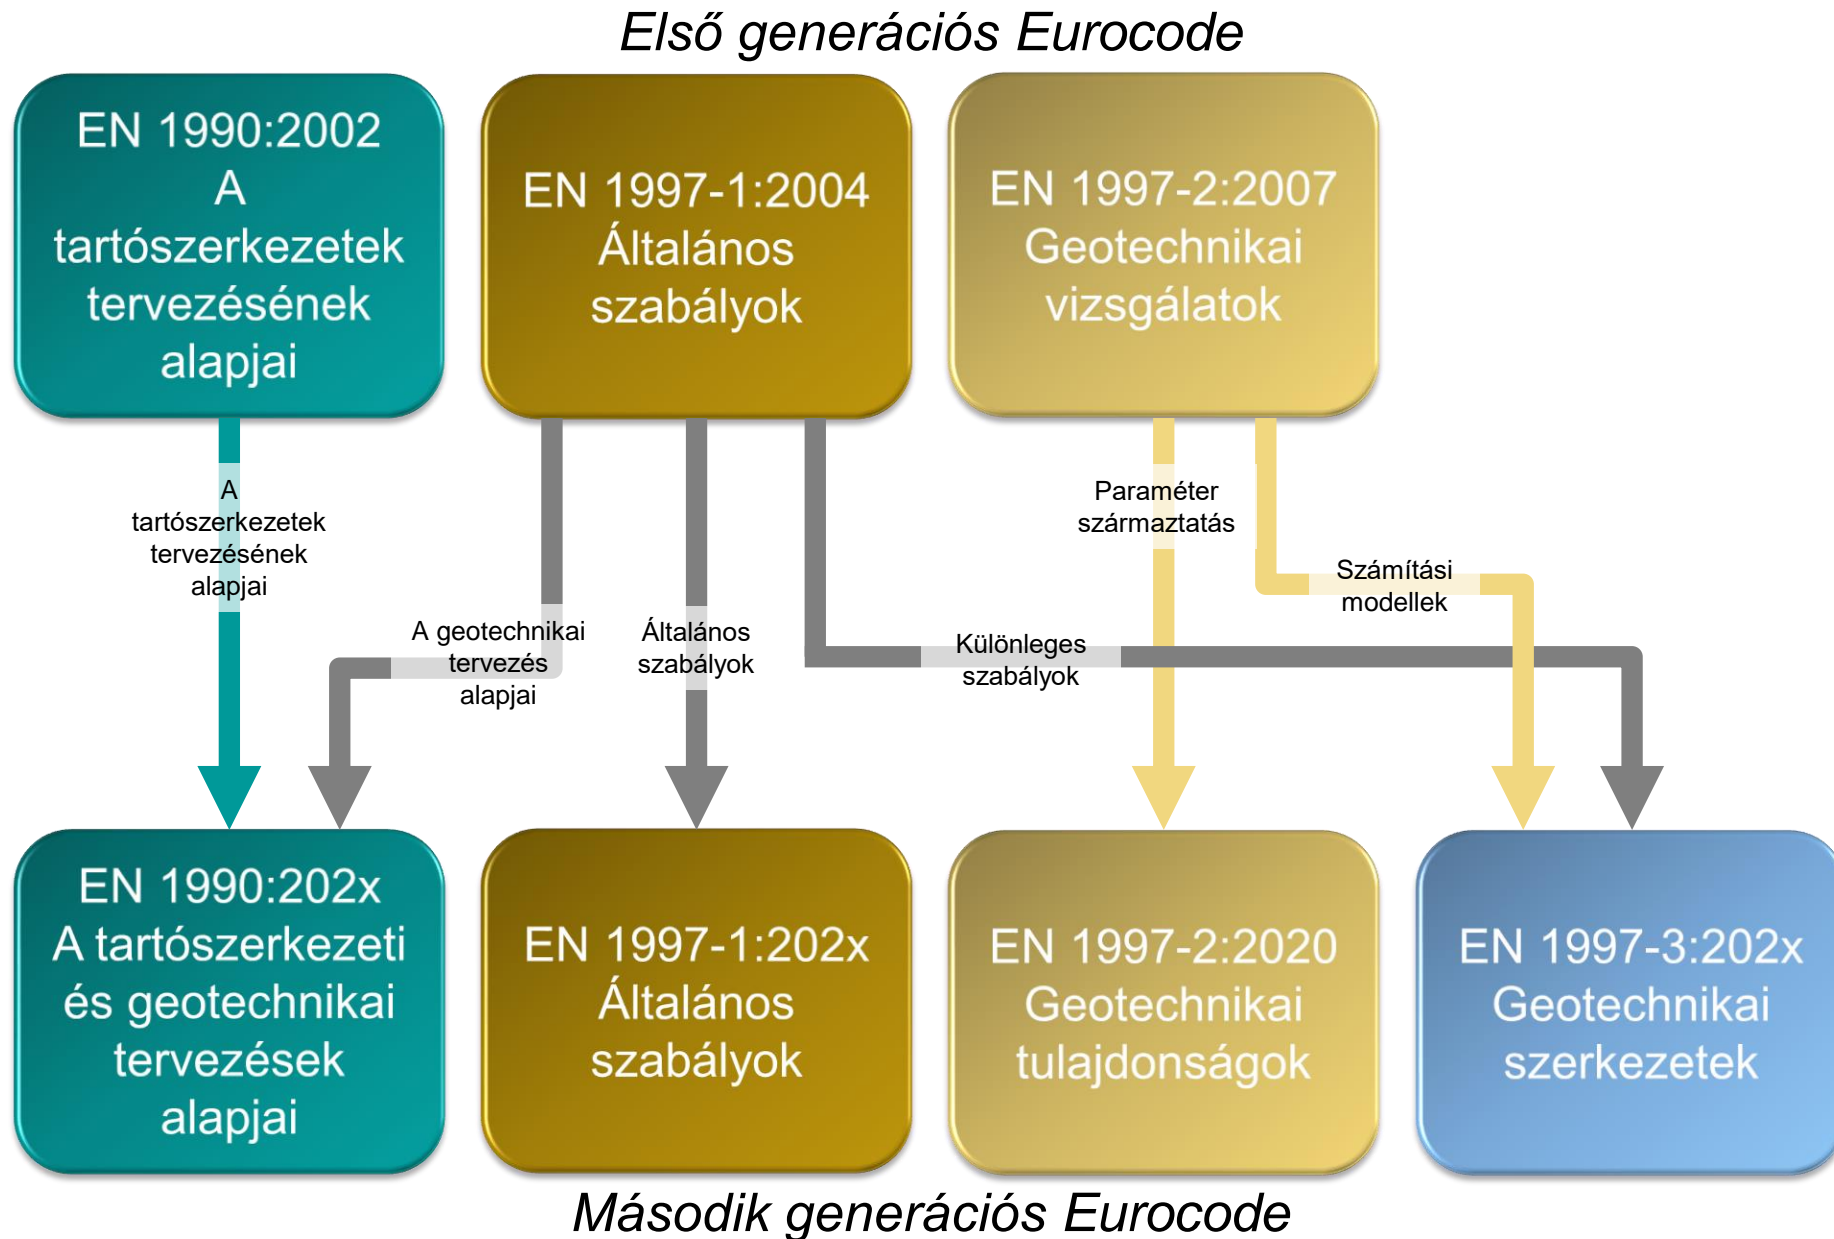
Első generációs Eurocode

EN 1990:2002
A tartószerkezetek tervezésének alapjai

EN 1997-1:2004
Általános szabályok

EN 1997-2:2007
Geotechnikai vizsgálatok

A tartószerkezetek tervezésének alapjai

A geotechnikai tervezés alapjai

Általános szabályok

Különleges szabályok

Paraméter származtatás

Számítási modellek

EN 1990:202x
A tartószerkezeti és geotechnikai tervezések alapjai

EN 1997-1:202x
Általános szabályok

EN 1997-2:2020
Geotechnikai tulajdonságok

EN 1997-3:202x
Geotechnikai szerkezetek

Második generációs Eurocode